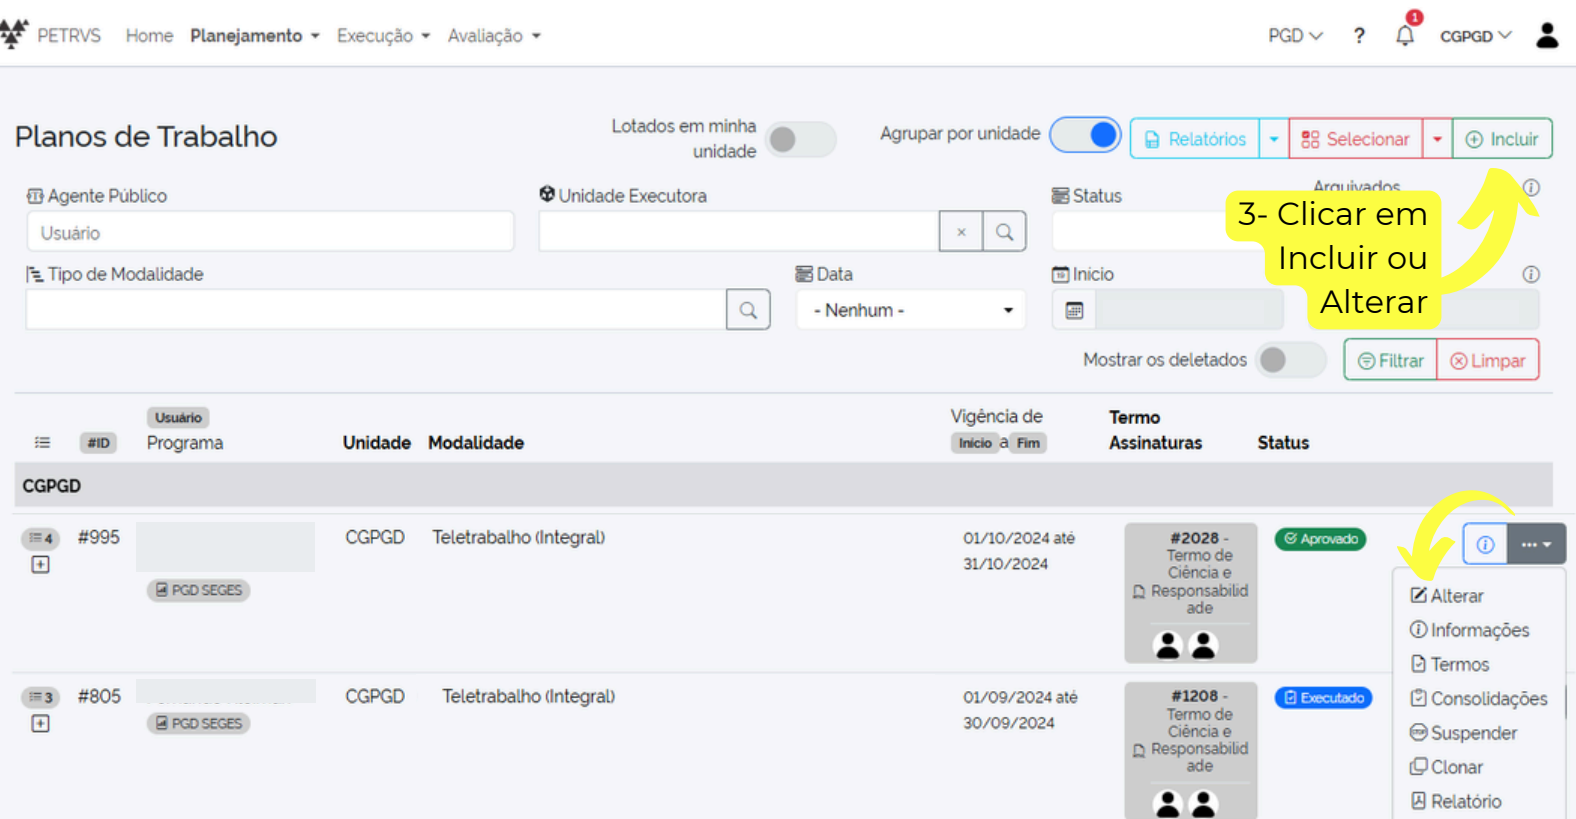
PETRVS Home Planejamento Execução Avaliação PGD ? 1 CGPGD

Planos de Trabalho

Lotados em minha unidade

Agrupar por unidade

Relatórios Selecionar Incluir

Agente Público

Usuário

Unidade Executora

Status

Arquivados

3- Clicar em Incluir ou Alterar

Tipo de Modalidade

Data

- Nenhum -

Inicio

Mostrar os deletados

Filtrar Limpar

| #ID | Usuário Programa | Unidade | Modalidade | Vigência de Inicio a Fim | Termo Assinaturas | Status |
|---|---|---|---|---|---|---|
| CGPGD | | | | | | |
| 4 #995 | PGD SEGES | CGPGD | Teletrabalho (Integral) | 01/10/2024 até 31/10/2024 | #2028 - Termo de Ciência e Responsabilidade | Aprovado |
| 3 #805 | PGD SEGES | CGPGD | Teletrabalho (Integral) | 01/09/2024 até 30/09/2024 | #1208 - Termo de Ciência e Responsabilidade | Executado |

Alterar
Informações
Termos
Consolidações
Suspender
Clonar
Relatório